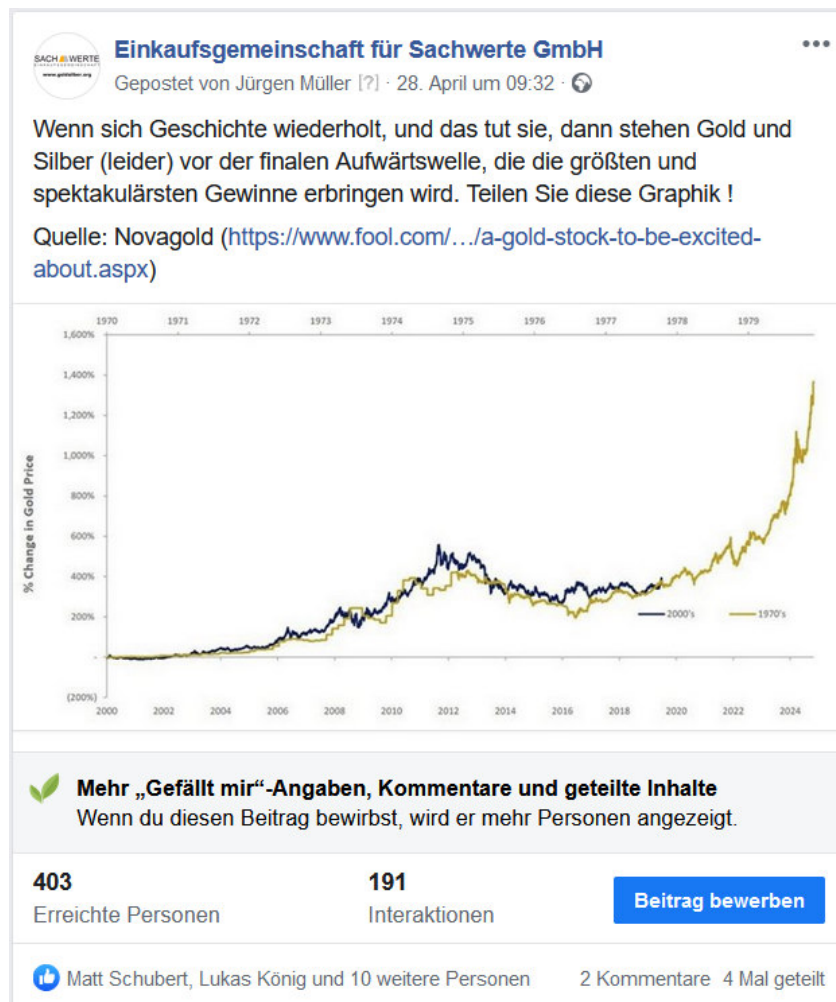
SACH WERTE
www.goldsilber.org

Einkaufsgemeinschaft für Sachwerte GmbH
Gepostet von Jürgen Müller [?] · 28. April um 09:32 ·

Wenn sich Geschichte wiederholt, und das tut sie, dann stehen Gold und Silber (leider) vor der finalen Aufwärtswelle, die die größten und spektakulärsten Gewinne erbringen wird. Teilen Sie diese Graphik !

Quelle: Novagold (https://www.fool.com/…/a-gold-stock-to-be-excited-about.aspx)

1970 1971 1972 1973 1974 1975 1976 1977 1978 1979
1,600%
1,400%
1,200%
1,000%
800%
600%
400%
200%
-
(200%)
% Change in Gold Price
2000's
1970's
2000 2002 2004 2006 2008 2010 2012 2014 2016 2018 2020 2022 2024

Mehr „Gefällt mir“-Angaben, Kommentare und geteilte Inhalte
Wenn du diesen Beitrag bewirbst, wird er mehr Personen angezeigt.

403
Erreichte Personen

191
Interaktionen

Beitrag bewerben

Matt Schubert, Lukas König und 10 weitere Personen
2 Kommentare 4 Mal geteilt